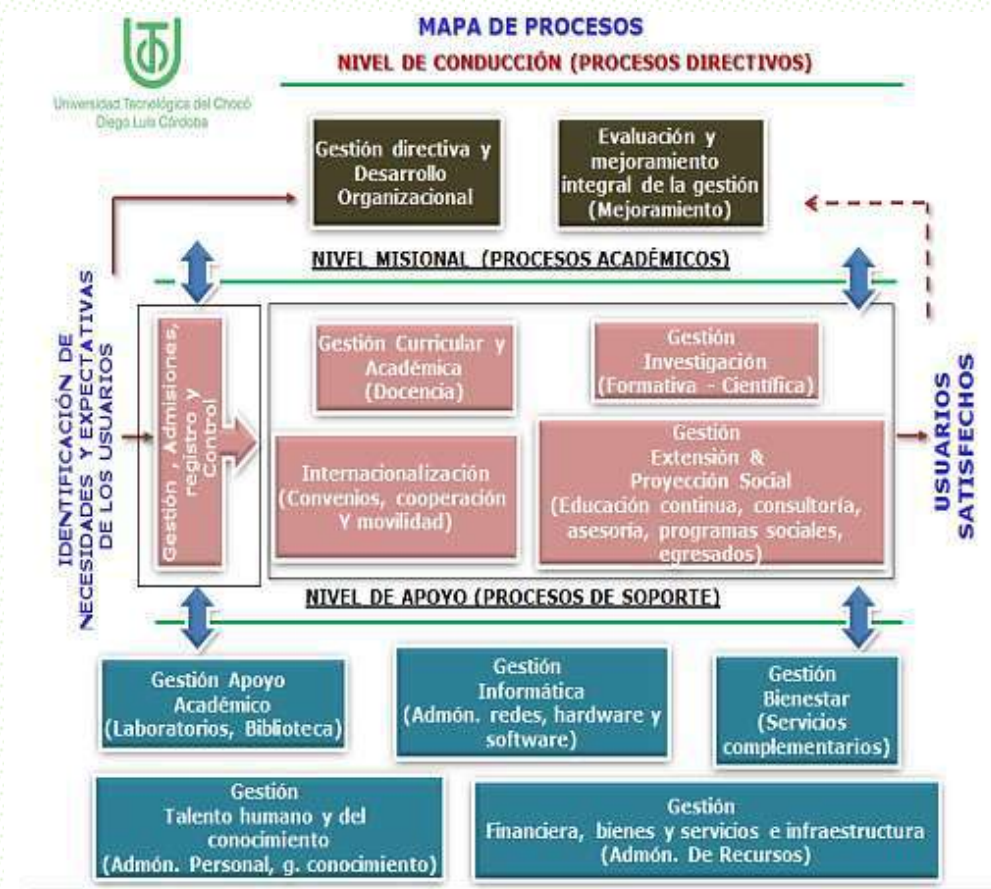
Universidad Tecnológica del Chocó Diego Luis Córdoba

MAPA DE PROCESOS

NIVEL DE CONDUCCIÓN (PROCESOS DIRECTIVOS)

Gestión directiva y Desarrollo Organizacional

Evaluación y mejoramiento integral de la gestión (Mejoramiento)

NIVEL MISIONAL (PROCESOS ACADÉMICOS)

IDENTIFICACIÓN DE NECESIDADES Y EXPECTATIVAS DE LOS USUARIOS

Gestión , Admisiones, registro y Control

Gestión Curricular y Académica (Docencia)

Gestión Investigación (Formativa - Científica)

Internacionalización (Convenios, cooperación Y movilidad)

Gestión Extensión & Proyección Social (Educación continua, consultoría, asesoría, programas sociales, egresados)

USUARIOS SATISFECHOS

NIVEL DE APOYO (PROCESOS DE SOPORTE)

Gestión Apoyo Académico (Laboratorios, Biblioteca)

Gestión Informática (Admón. redes, hardware y software)

Gestión Bienestar (Servicios complementarios)

Gestión Talento humano y del conocimiento (Admón. Personal, g. conocimiento)

Gestión Financiera, bienes y servicios e infraestructura (Admón. De Recursos)